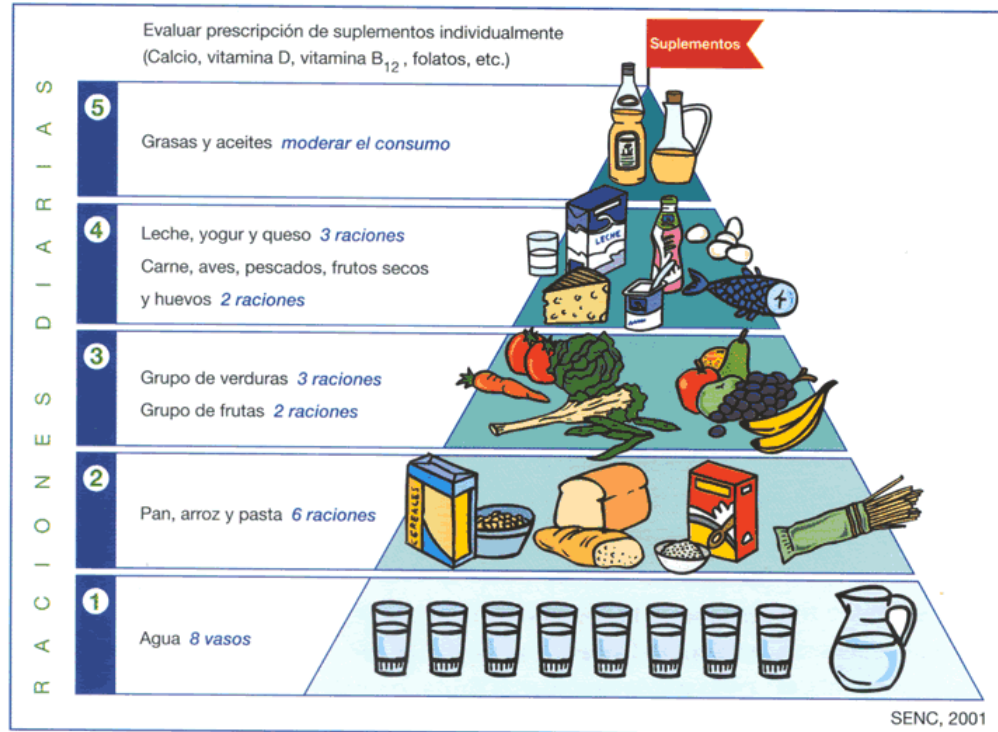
Evaluar prescripción de suplementos individualmente (Calcio, vitamina D, vitamina $B_{12}$, folatos, etc.)

Suplementos

RACIONES DIARIAS

5

Grasas y aceites *moderar el consumo*

4

Leche, yogur y queso *3 raciones*

Carne, aves, pescados, frutos secos y huevos *2 raciones*

LECHE

3

Grupo de verduras *3 raciones*

Grupo de frutas *2 raciones*

2

Pan, arroz y pasta *6 raciones*

CEREALES

1

Agua *8 vasos*

SENC, 2001